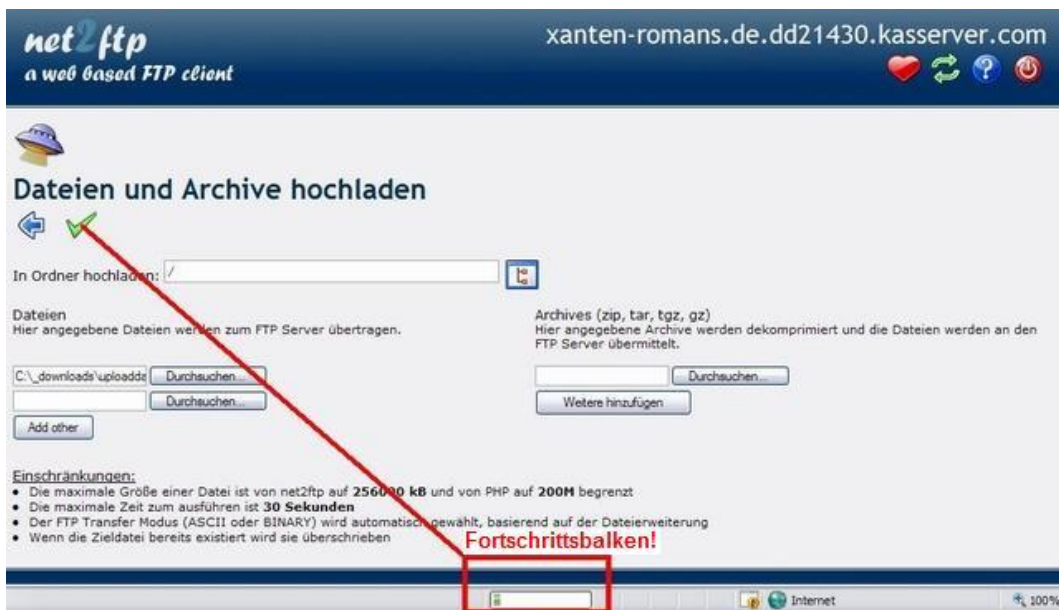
net2ftp
a web based FTP client

xanten-romans.de.dd21430.kasserver.com

Dateien und Archive hochladen

In Ordner hochladen: /

Dateien
Hier angegebene Dateien werden zum FTP Server übertragen.

C:\_downloads\uploadd Durchsuchen...
Durchsuchen...
Add other

Archives (zip, tar, tgz, gz)
Hier angegebene Archive werden dekomprimiert und die Dateien werden an den FTP Server übermittelt.

Durchsuchen...
Weitere hinzufügen

Einschränkungen:
• Die maximale Größe einer Datei ist von net2ftp auf 256000 kB und von PHP auf 200M begrenzt
• Die maximale Zeit zum ausführen ist 30 Sekunden
• Der FTP Transfer Modus (ASCII oder BINARY) wird automatisch gewählt, basierend auf der Dateierweiterung
• Wenn die Zieldatei bereits existiert wird sie überschrieben

Fortschrittsbalken!

Internet
100%